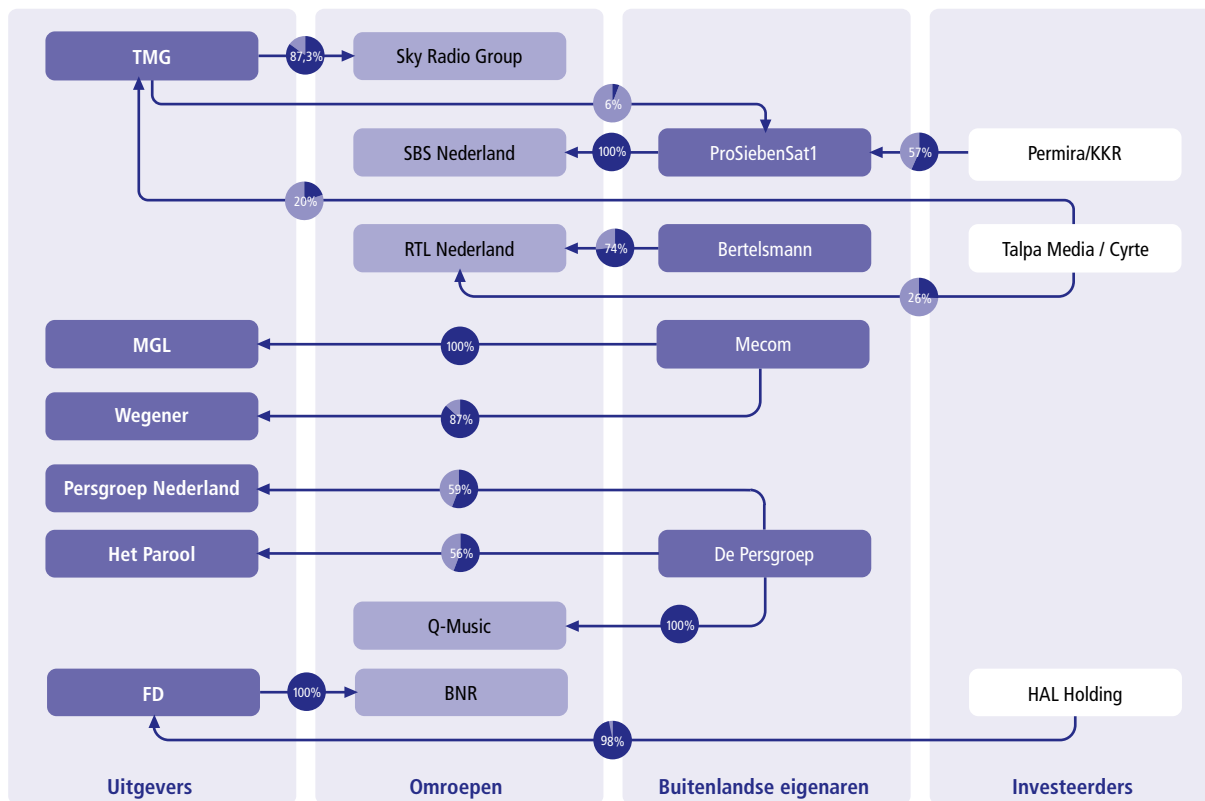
TMG
87,3%
Sky Radio Group
6%
SBS Nederland
100%
ProSiebenSat1
57%
Permira/KKR
20%
RTL Nederland
74%
Bertelsmann
Talpa Media / Cyrte
26%
MGL
100%
Mecom
Wegener
87%
Persgroep Nederland
59%
Het Parool
56%
De Persgroep
Q-Music
100%
FD
100%
BNR
HAL Holding
98%
Uitgevers
Omroepen
Buitenlandse eigenaren
Investeerders